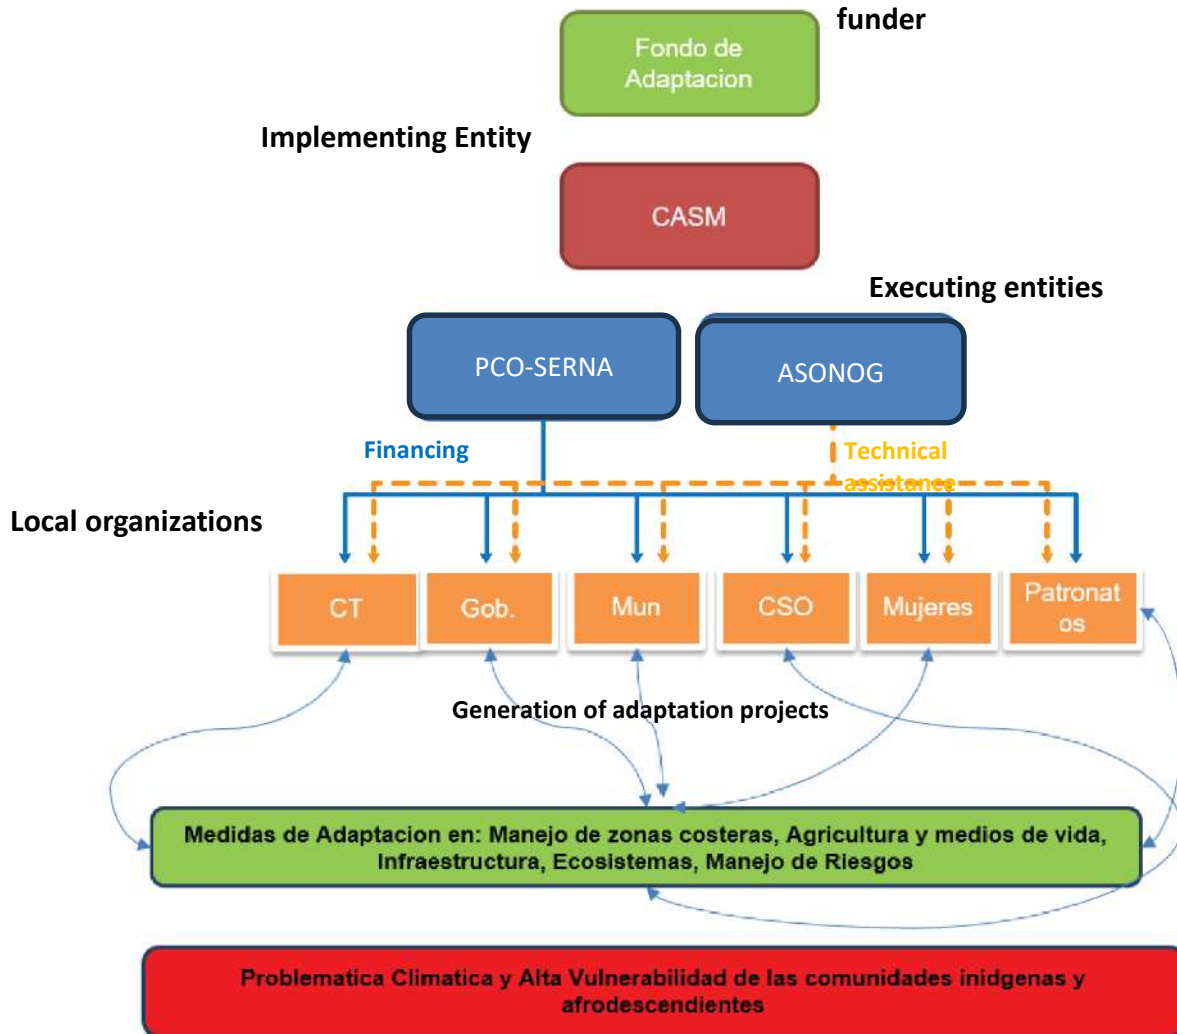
funder

Fondo de Adaptacion

Implementing Entity

CASM

Executing entities

PCO-SERNA

ASONOG

Financing

Technical assistence

Local organizations

CT

Gob.

Mun

CSO

Mujeres

Patronat os

Generation of adaptation projects

Medidas de Adaptacion en: Manejo de zonas costeras, Agricultura y medios de vida, Infraestructura, Ecosistemas, Manejo de Riesgos

Problematica Climatica y Alta Vulnerabilidad de las comunidades inidgenas y afrodescendientes